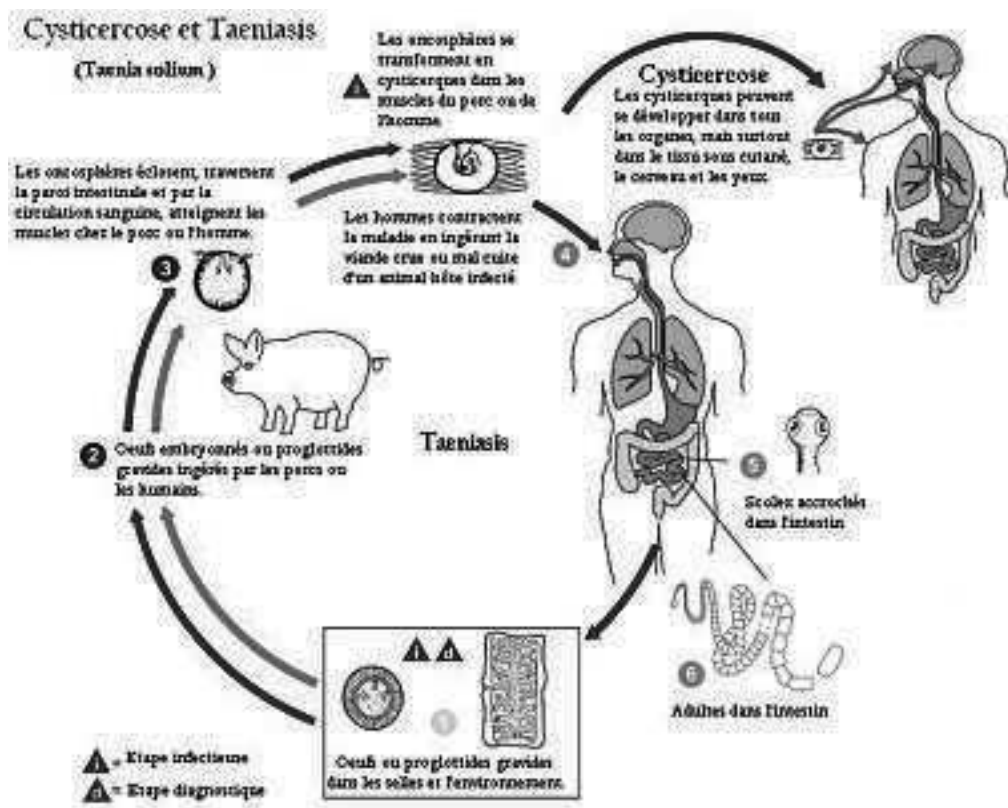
Cysticercose et Taeniasis

(Taenia solium)

Les oncosphères se transforment en cysticerques dans les muscles du porc ou de l'homme.

Cysticercose

Les cysticerques peuvent se développer dans tous les organes, mais surtout dans le tissu sous cutané, le cerveau et les yeux.

Les oncosphères éclosent, traversent la paroi intestinale et par la circulation sanguine, atteignent les muscles chez le porc ou l'homme.

Les hommes contractent la maladie en ingérant la viande crue ou mal cuite d'un animal hôte infecté.

3

4

2 Oeufs embryonnés ou proglottides gravides ingérés par les porcs ou les humains.

Taeniasis

5

Scolex accrochés dans l'intestin

6

Adultes dans l'intestin

1

Oeufs ou proglottides gravides dans les selles et l'environnement.

= Etape infectieuse

= Etape diagnostique